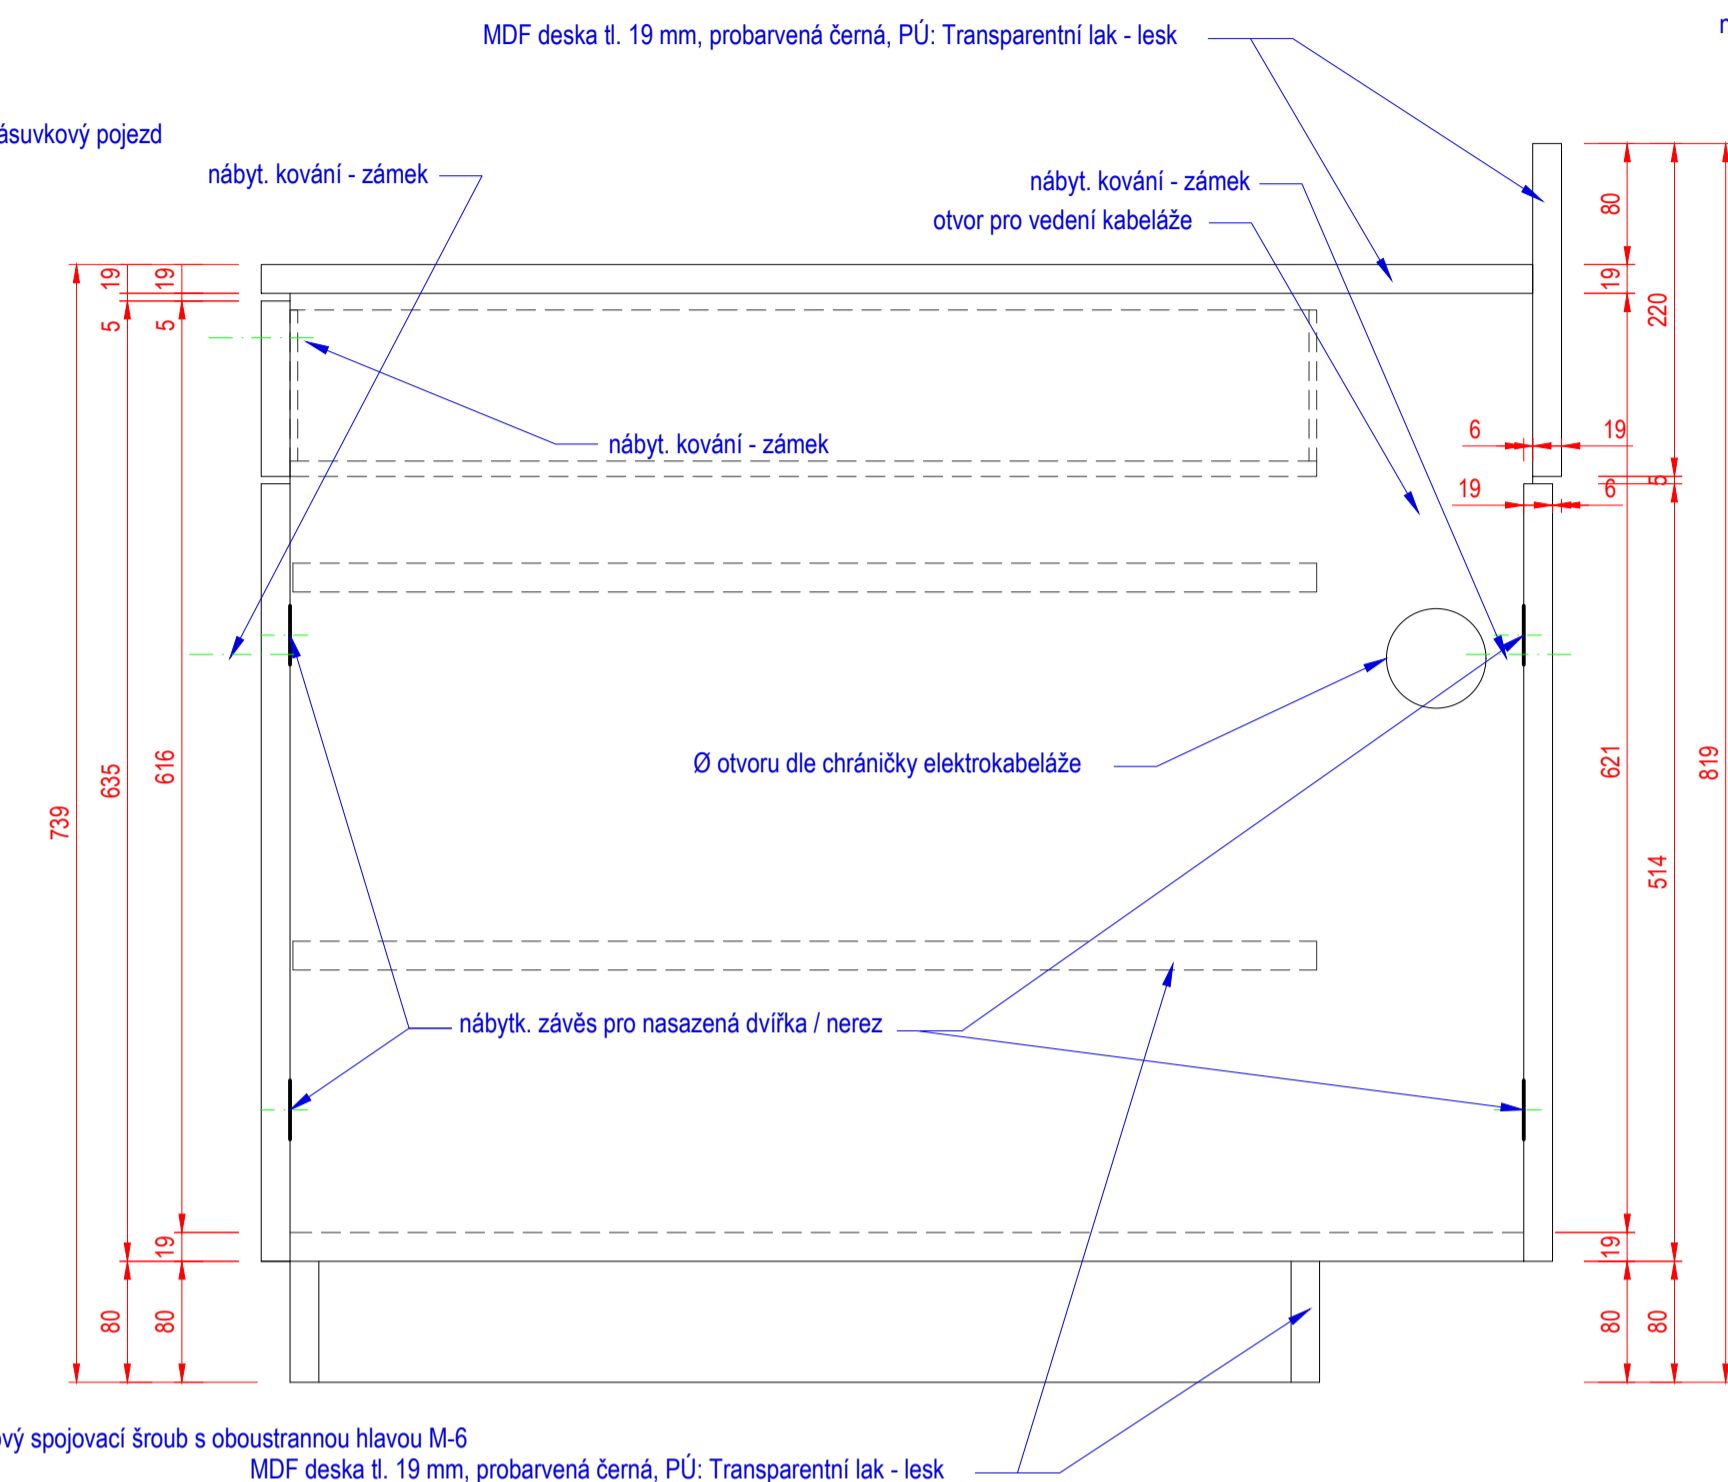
MDF deska tl. 19 mm, probarvená černá, PÚ: Transparentní lak - lesk

ásuvkový pojezd

nábyt. kování - zámek

nábyt. kování - zámek

otvor pro vedení kabeláže

nábyt. kování - zámek

Ø otvoru dle chráničky elektrokabeláže

nábytk. závěs pro nasazená dvířka / nerez

vý spojovací šroub s oboustrannou hlavou M-6

MDF deska tl. 19 mm, probarvená černá, PÚ: Transparentní lak - lesk

19
19
5
5
739
635
616
19
80
80
80
19
220
6
19
19
6
5
621
514
819
19
80
80